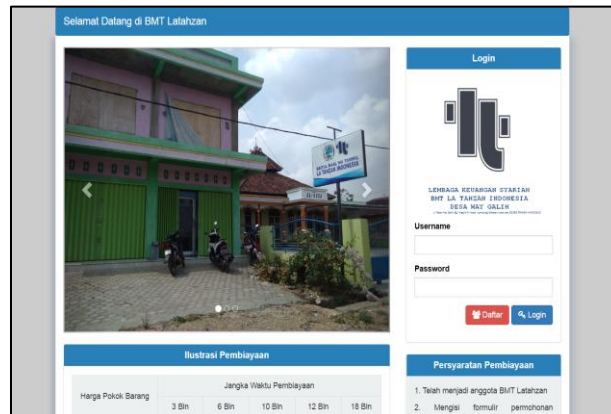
Selamat Datang di BMT Latahzan

Login

LEMBAGA KEUANGAN SYARIAH
BMT LA TAHZAN INDONESIA
DESA WAY GALIH

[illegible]

Username

Password

Daftar

Login

Ilustrasi Pembiayaan

| Harga Pokok Barang | Jangka Waktu Pembiayaan | | | | |
|---|---|---|---|---|---|
| | 3 Bln | 6 Bln | 10 Bln | 12 Bln | 18 Bln |

Persyaratan Pembiayaan

1. Telah menjadi anggota BMT Latahzan
2. Mengisi formulir permohonan